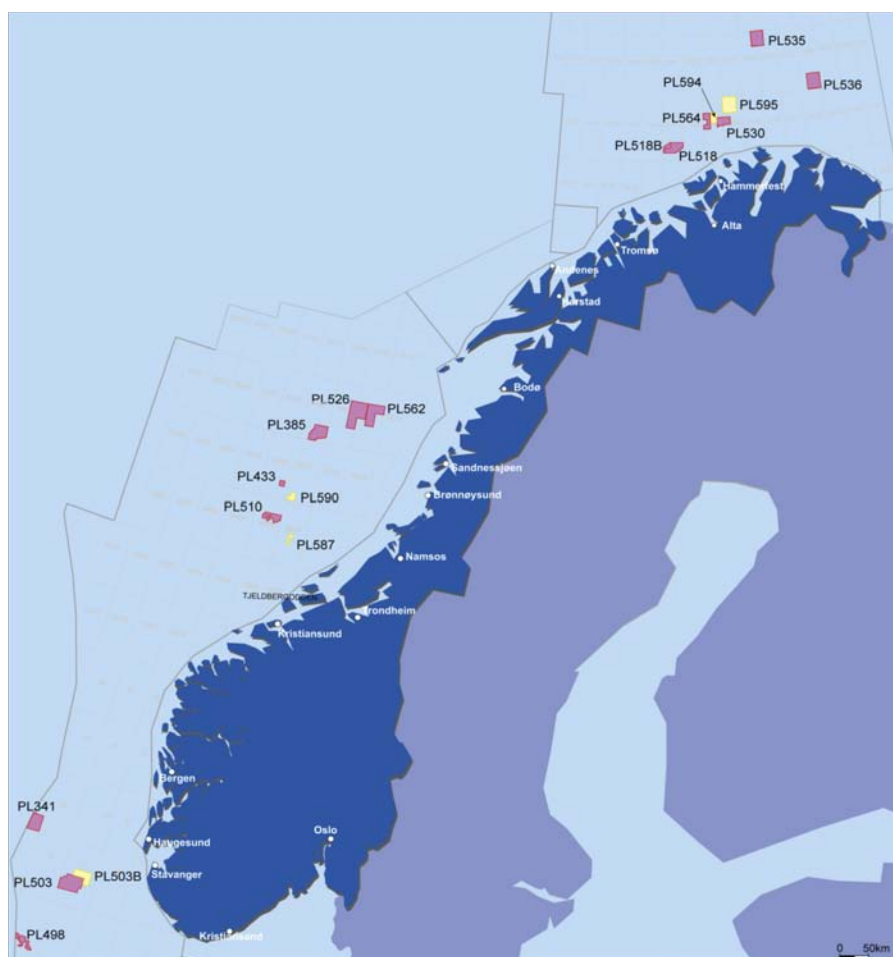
PL535
PL594
PL536
PL595
PL564
PL530
PL518B
PL518
Hammerfest
Alta
Tromsø
Andenes
Harstad
Bodø
PL526
PL562
PL385
Sandnessjøen
PL433
Brønnøysund
PL590
PL510
PL587
Namsos
TJELDBERGODDEN
Trondheim
Kristiansund
Bergen
PL341
Haugesund
Oslo
PL503
PL503B
Stavanger
PL498
Kristiansand
0 50km